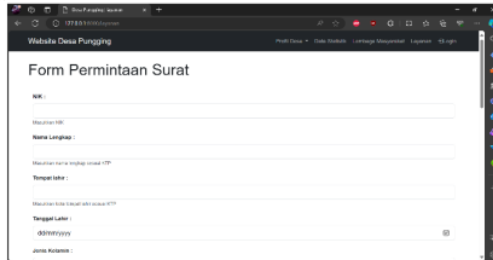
Desa Punggin | layanan

127.0.0.1

Website Desa Pungging

Profil Desa · Data Statistik · Lembaga Masyarakat · Layanan · Login

Form Permintaan Surat

NIK :

Masukkan NIK

Nama Lengkap :

Masukkan nama lengkap sesuai KTP

Tempat lahir :

Masukkan kota tempat lahir sesuai KTP

Tanggal Lahir :

dd/mm/yyyy

Jenis Kelamin :